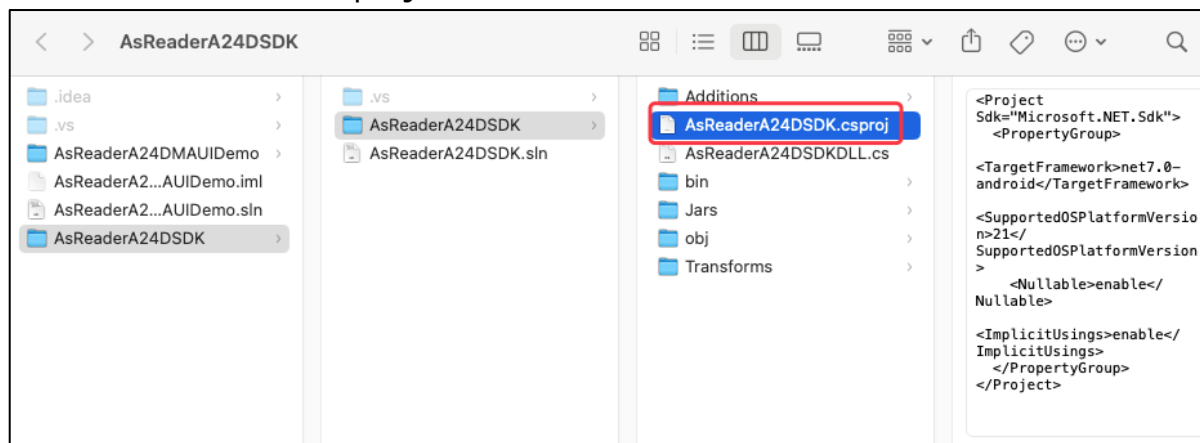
AsReaderA24DSDK

.idea
.vs
AsReaderA24DMAUIDemo
AsReaderA2...AUIDemo.iml
AsReaderA2...AUIDemo.sln
AsReaderA24DSDK

.vs
AsReaderA24DSDK
AsReaderA24DSDK.sln

Additions
AsReaderA24DSDK.csproj
AsReaderA24DSDKDLL.cs
bin
Jars
obj
Transforms

<Project Sdk="Microsoft.NET.Sdk">
<PropertyGroup>

<TargetFramework>net7.0-android</TargetFramework>

<SupportedOSPlatformVersion>21</SupportedOSPlatformVersion>
<Nullable>enable</Nullable>

<ImplicitUsings>enable</ImplicitUsings>
</PropertyGroup>
</Project>